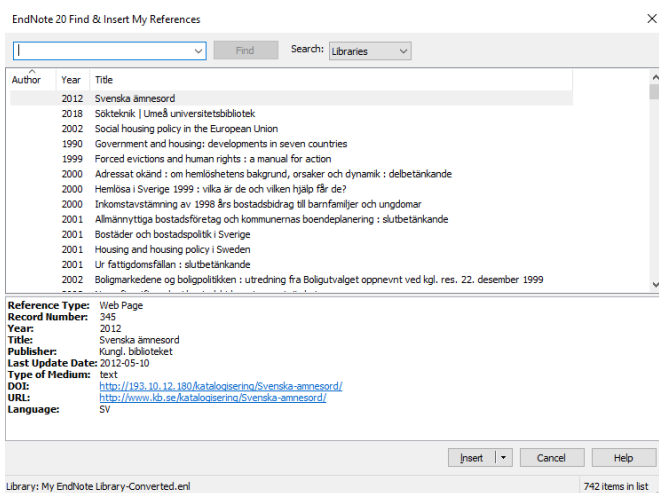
EndNote 20 Find & Insert My References

Find
Search: Libraries

| Author | Year | Title |
|---|---|---|
| | 2012 | Svenska ämnesord |
| | 2018 | Sökteknik \| Umeå universitetsbibliotek |
| | 2002 | Social housing policy in the European Union |
| | 1990 | Government and housing: developments in seven countries |
| | 1999 | Forced evictions and human rights : a manual for action |
| | 2000 | Adressat okänd : om hemlöshetens bakgrund, orsaker och dynamik : delbetänkande |
| | 2000 | Hemlösa i Sverige 1999 : vilka är de och vilken hjälp får de? |
| | 2000 | Inkomstavstämning av 1998 års bostadsbidrag till barnfamiljer och ungdomar |
| | 2001 | Allmännyttiga bostadsföretag och kommunernas boendeplanering : slutbetänkande |
| | 2001 | Bostäder och bostadspolitik i Sverige |
| | 2001 | Housing and housing policy i Sweden |
| | 2001 | Ur fattigdomsfällan : slutbetänkande |
| | 2002 | Boligmarkedene og boligpolitikken : utredning fra Boligutvalget oppnevnt ved kgl. res. 22. desember 1999 |

Reference Type: Web Page
Record Number: 345
Year: 2012
Title: Svenska ämnesord
Publisher: Kungl. biblioteket
Last Update Date: 2012-05-10
Type of Medium: text
DOI: http://193.10.12.180/katalogisering/Svenska-amnesord/
URL: http://www.kb.se/katalogisering/Svenska-amnesord/
Language: SV

Insert | Cancel | Help

Library: My EndNote Library-Converted.enl
742 items in list